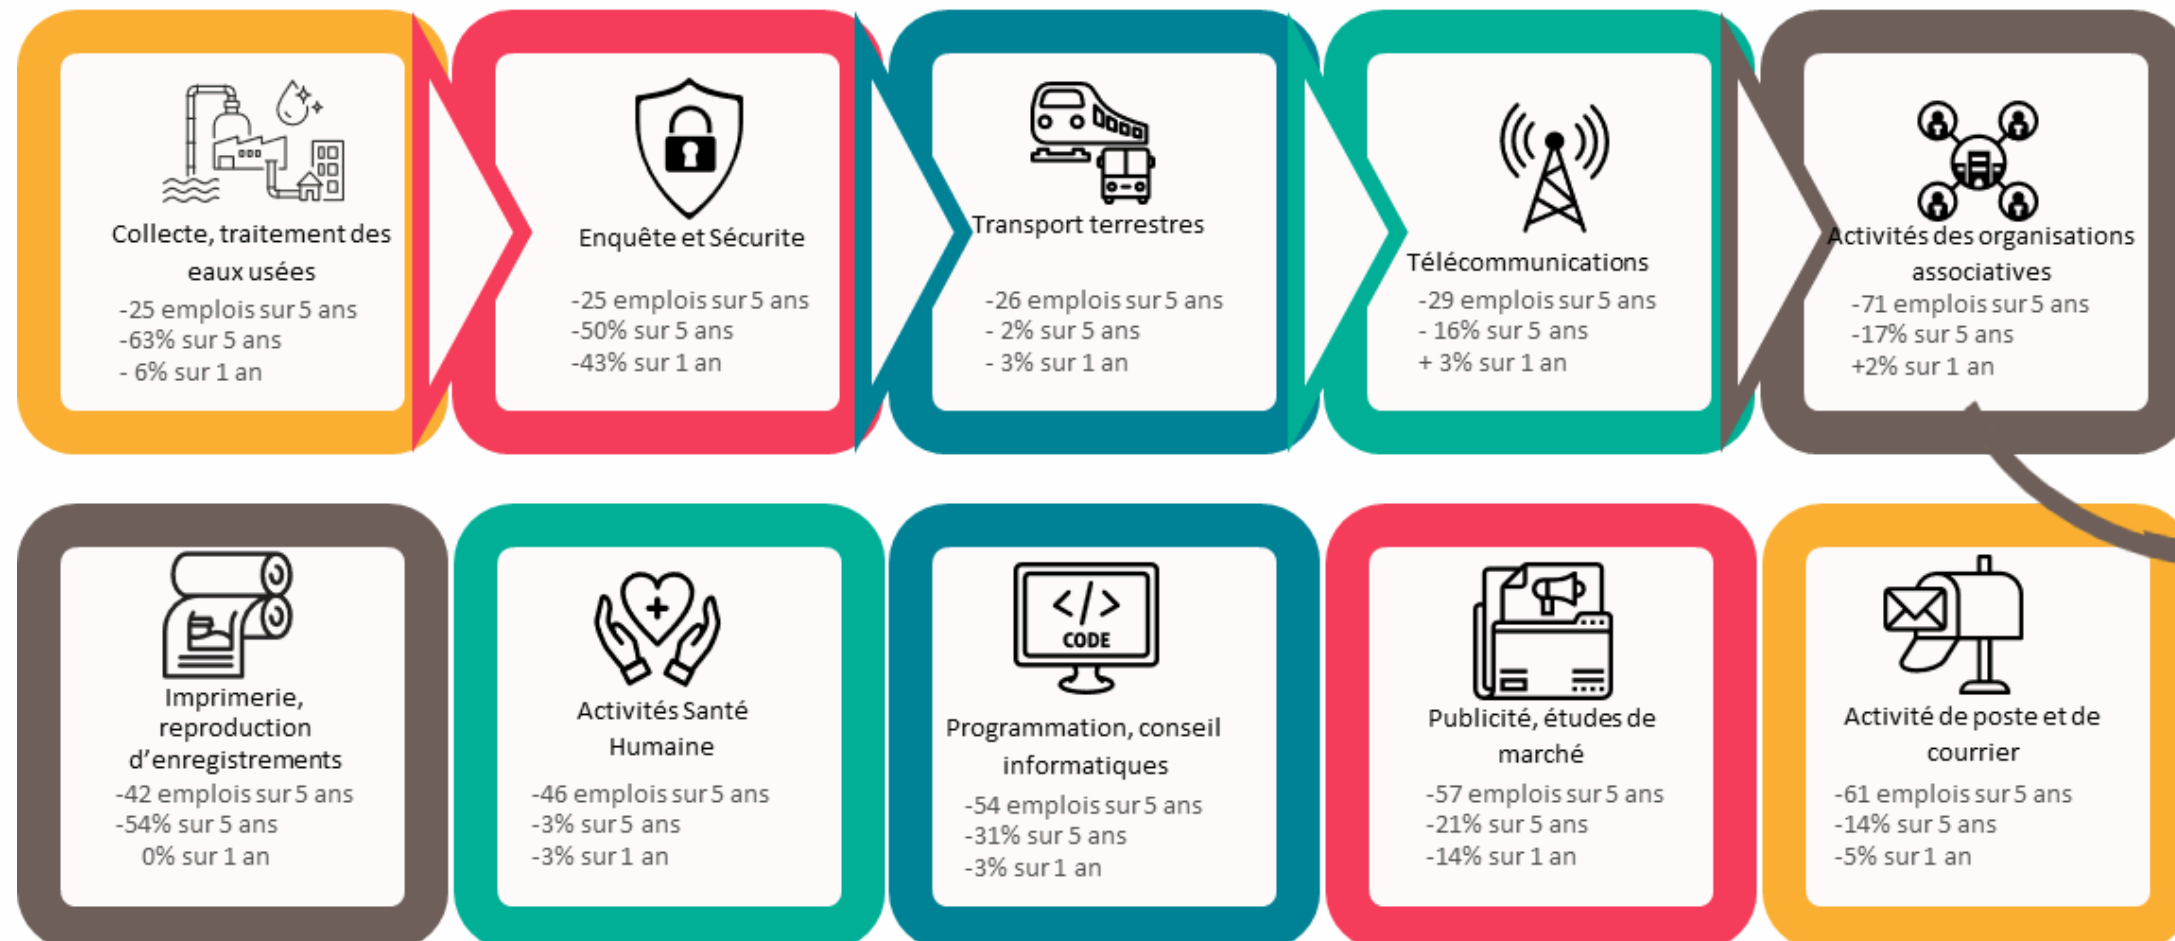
Collecte, traitement des eaux usées
-25 emplois sur 5 ans
-63% sur 5 ans
- 6% sur 1 an

Enquête et Sécurite
-25 emplois sur 5 ans
-50% sur 5 ans
-43% sur 1 an

Transport terrestres
-26 emplois sur 5 ans
- 2% sur 5 ans
- 3% sur 1 an

Télécommunications
-29 emplois sur 5 ans
- 16% sur 5 ans
+ 3% sur 1 an

Activités des organisations associatives
-71 emplois sur 5 ans
-17% sur 5 ans
+2% sur 1 an

Imprimerie, reproduction d'enregistrements
-42 emplois sur 5 ans
-54% sur 5 ans
0% sur 1 an

Activités Santé Humaine
-46 emplois sur 5 ans
-3% sur 5 ans
-3% sur 1 an

CODE

Programmation, conseil informatiques
-54 emplois sur 5 ans
-31% sur 5 ans
-3% sur 1 an

Publicité, études de marché
-57 emplois sur 5 ans
-21% sur 5 ans
-14% sur 1 an

Activité de poste et de courrier
-61 emplois sur 5 ans
-14% sur 5 ans
-5% sur 1 an